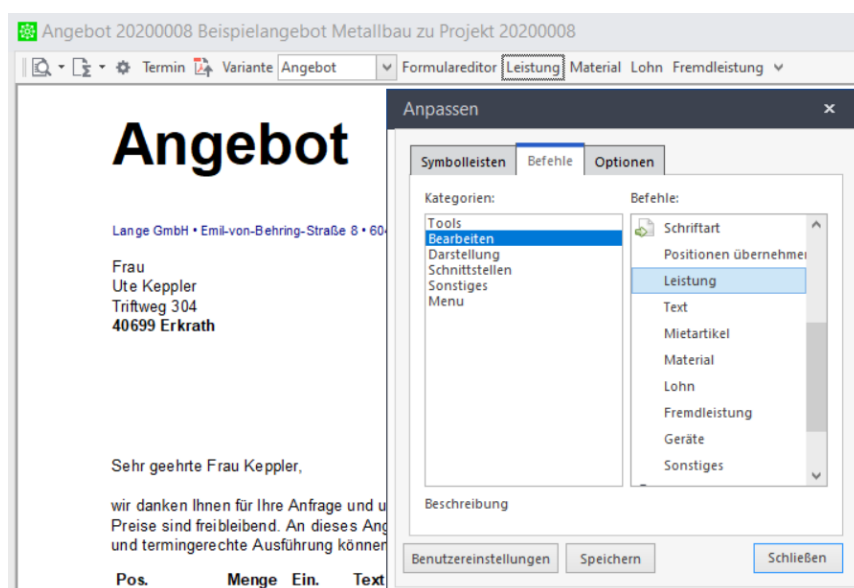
Angebot 20200008 Beispielangebot Metallbau zu Projekt 20200008

Termin Variante Angebot Formulareditor Leistung Material Lohn Fremdleistung

Angebot

Lange GmbH • Emil-von-Behring-Straße 8 • 60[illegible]

Frau
Ute Keppler
Triftweg 304
**40699 Erkrath**

Sehr geehrte Frau Keppler,

wir danken Ihnen für Ihre Anfrage und u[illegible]
Preise sind freibleibend. An dieses Ang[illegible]
und termingerechte Ausführung können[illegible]

Pos. Menge Ein. Text

Anpassen ×

Symbolleisten Befehle Optionen

Kategorien:
Tools
Bearbeiten
Darstellung
Schnittstellen
Sonstiges
Menu

Befehle:
Schriftart
Positionen übernehmen
Leistung
Text
Mietartikel
Material
Lohn
Fremdleistung
Geräte
Sonstiges

Beschreibung

Benutzereinstellungen Speichern Schließen